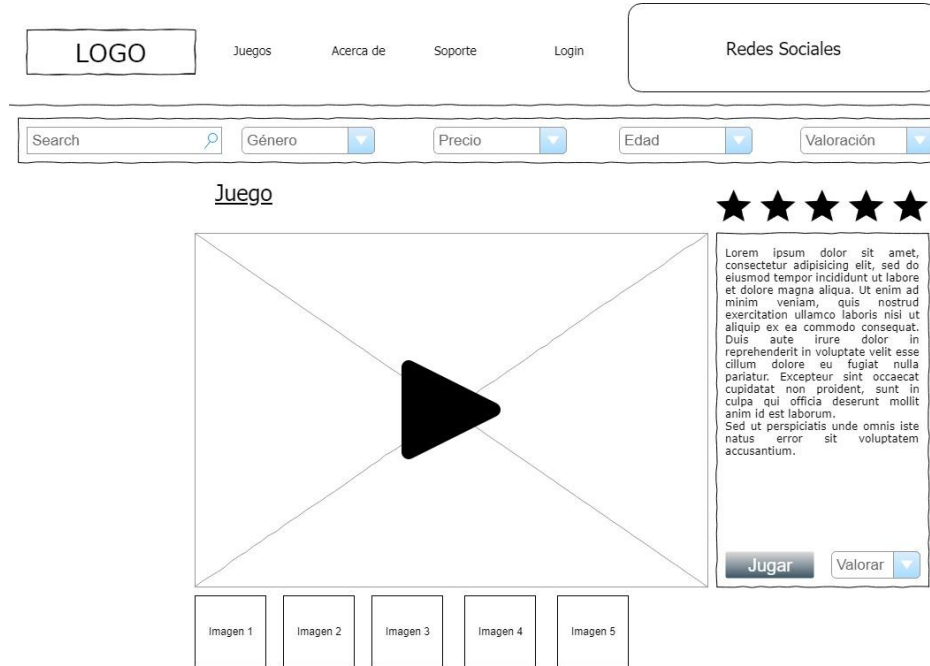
LOGO

Juegos

Acerca de

Soporte

Login

Redes Sociales

Search

Género

Precio

Edad

Valoración

Juego

Lorem ipsum dolor sit amet, consectetur adipisicing elit, sed do eiusmod tempor incididunt ut labore et dolore magna aliqua. Ut enim ad minim veniam, quis nostrud exercitation ullamco laboris nisi ut aliquip ex ea commodo consequat. Duis aute irure dolor in reprehenderit in voluptate velit esse cillum dolore eu fugiat nulla pariatur. Excepteur sint occaecat cupidatat non proident, sunt in culpa qui officia deserunt mollit anim id est laborum.
Sed ut perspiciatis unde omnis iste natus error sit voluptatem accusantium.

Jugar

Valorar

Imagen 1

Imagen 2

Imagen 3

Imagen 4

Imagen 5